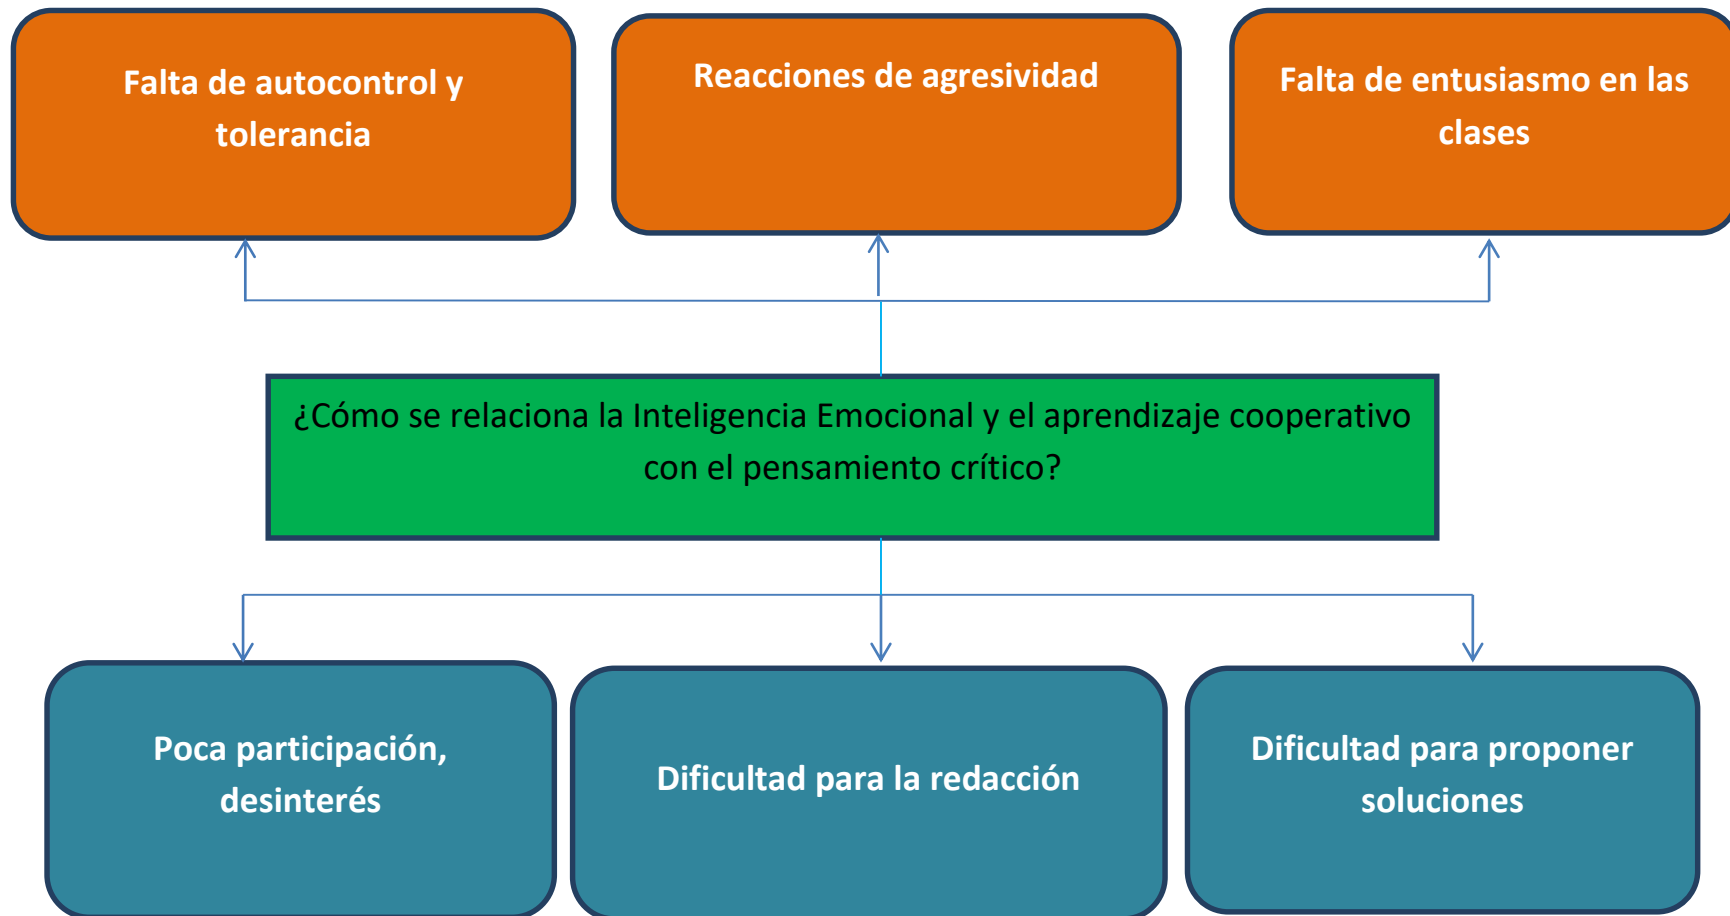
Falta de autocontrol y tolerancia

Reacciones de agresividad

Falta de entusiasmo en las clases

¿Cómo se relaciona la Inteligencia Emocional y el aprendizaje cooperativo con el pensamiento crítico?

Poca participación, desinterés

Dificultad para la redacción

Dificultad para proponer soluciones